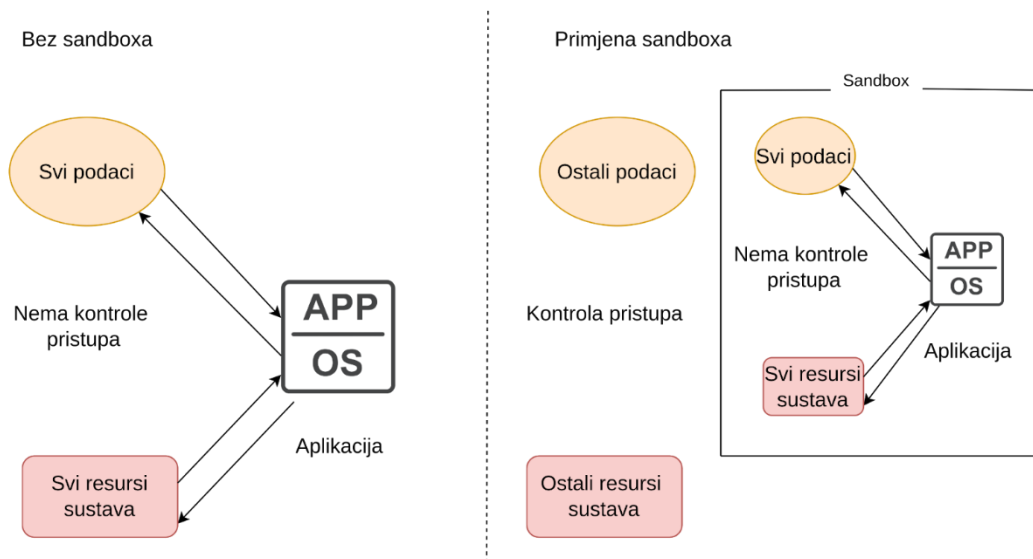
Bez sandboxa

Svi podaci

Nema kontrole pristupa

APP
OS

Aplikacija

Svi resursi sustava

Primjena sandboxa

Sandbox

Ostali podaci

Svi podaci

Nema kontrole pristupa

APP
OS

Kontrola pristupa

Aplikacija

Svi resursi sustava

Ostali resursi sustava